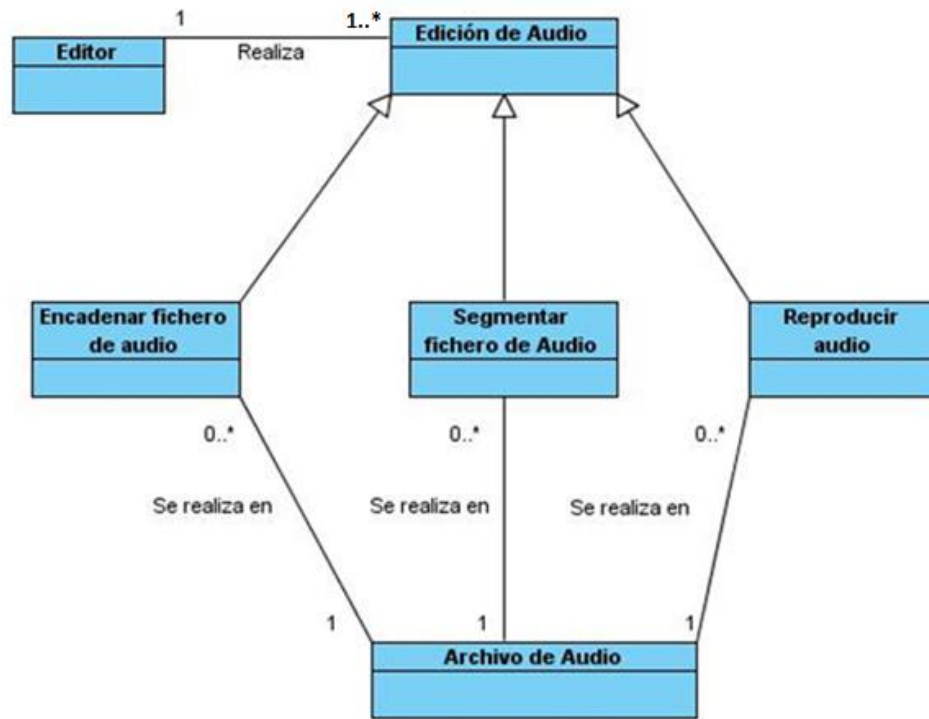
1

1..*

Editor

Realiza

Edición de Audio

Encadenar fichero de audio

Segmentar fichero de Audio

Reproducir audio

0..*

0..*

0..*

Se realiza en

Se realiza en

Se realiza en

1

1

1

Archivo de Audio